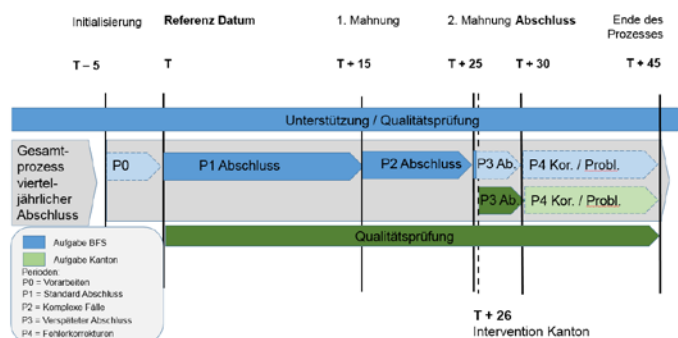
Initialisierung

Referenz Datum

1. Mahnung

2. Mahnung Abschluss

Ende des Prozesses

T – 5

T

T + 15

T + 25

T + 30

T + 45

Unterstützung / Qualitätsprüfung

Gesamtprozess vierteljährlicher Abschluss

P0

P1 Abschluss

P2 Abschluss

P3 Ab.

P4 Kor. / Probl.

P3 Ab.

P4 Kor. / Probl.

Qualitätsprüfung

Aufgabe BFS

Aufgabe Kanton

Perioden:
P0 = Vorarbeiten
P1 = Standard Abschluss
P2 = Komplexe Fälle
P3 = Verspäteter Abschluss
P4 = Fehlerkorrekturen

T + 26
Intervention Kanton